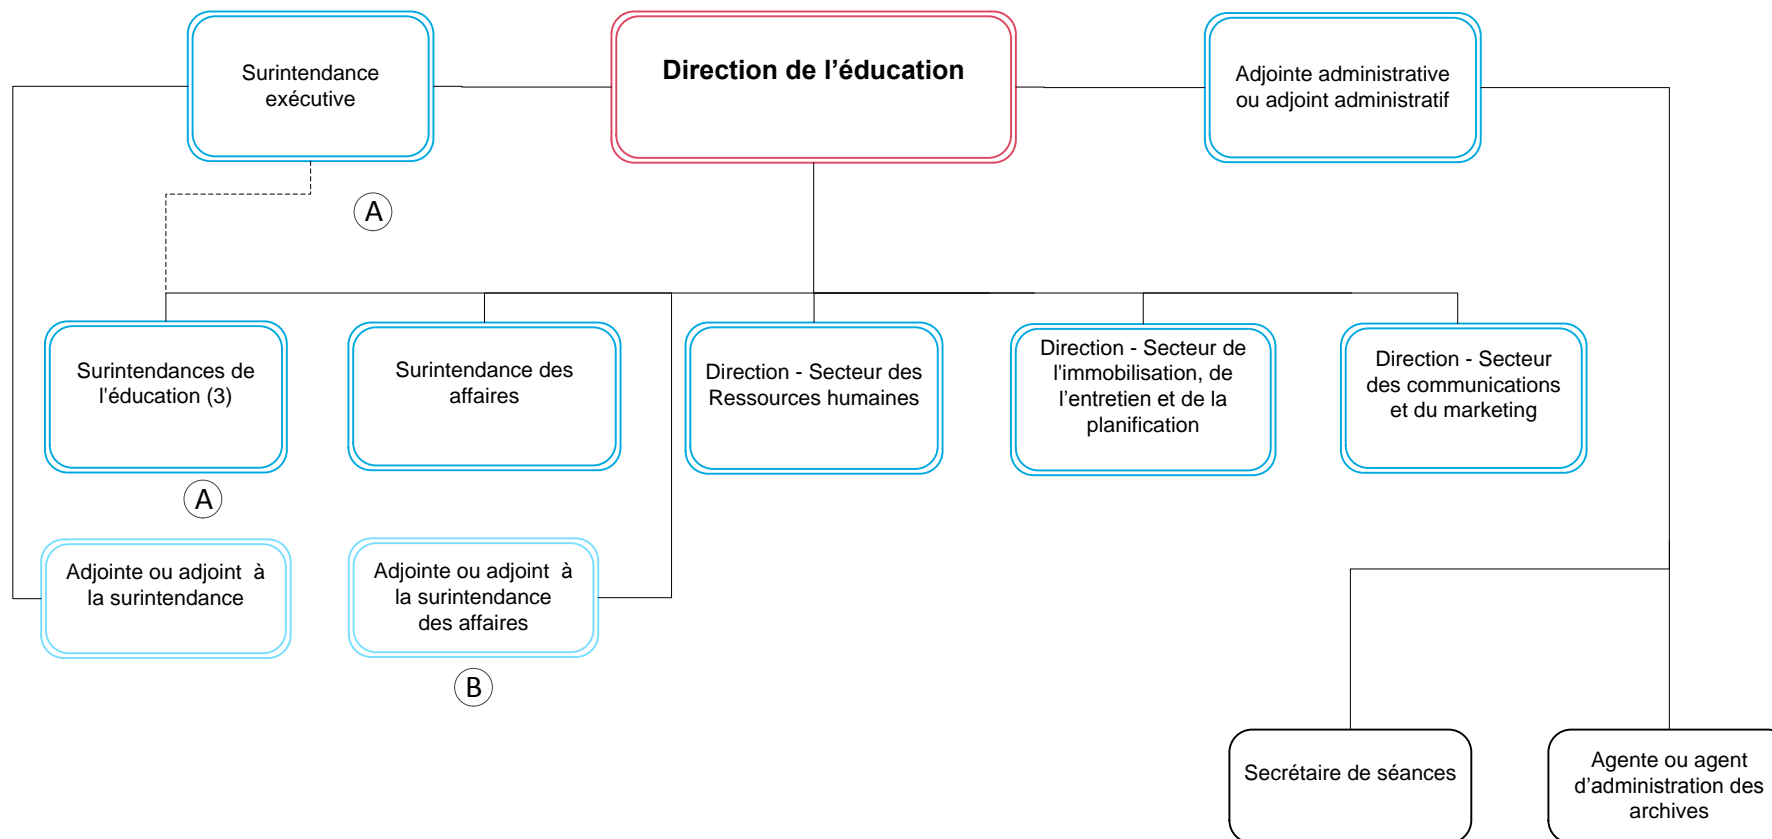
Surintendance exécutive

Direction de l'éducation

Adjointe administrative ou adjoint administratif

A

Surintendances de l'éducation (3)

Surintendance des affaires

Direction - Secteur des Ressources humaines

Direction - Secteur de l'immobilisation, de l'entretien et de la planification

Direction - Secteur des communications et du marketing

A

Adjointe ou adjoint à la surintendance

Adjointe ou adjoint à la surintendance des affaires

B

Secrétaire de séances

Agente ou agent d'administration des archives